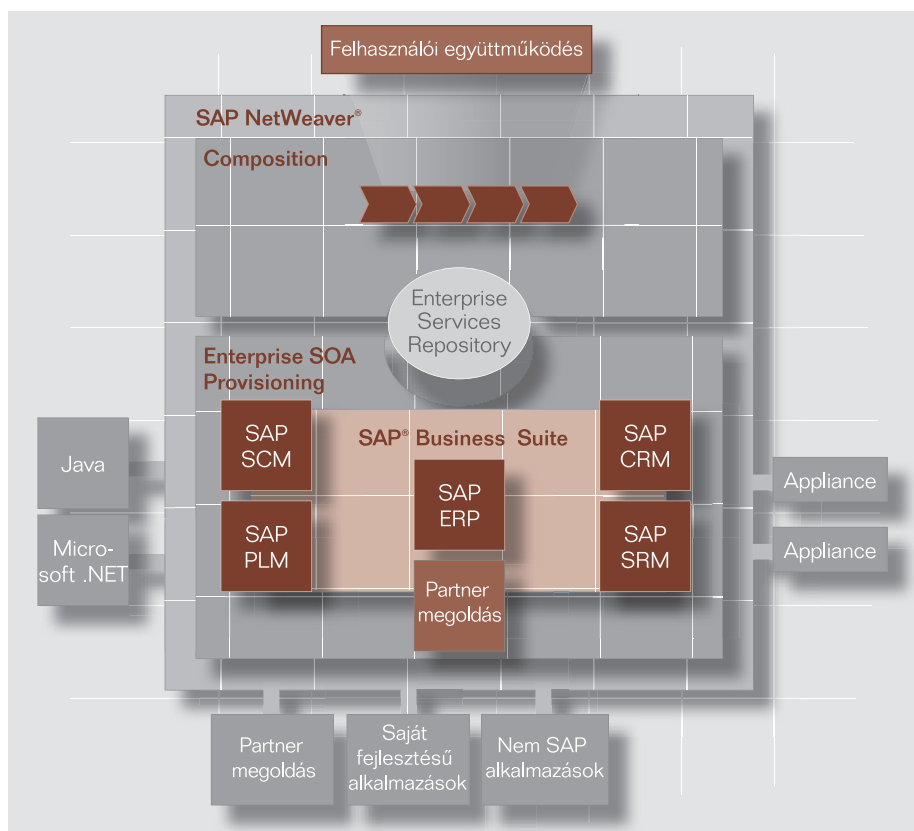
Felhasználói együttműködés

SAP NetWeaver®

Composition

Enterprise Services Repository

Enterprise SOA Provisioning

SAP® Business Suite

SAP SCM

SAP CRM

SAP ERP

SAP PLM

SAP SRM

Partner megoldás

Java

Microsoft .NET

Appliance

Appliance

Partner megoldás

Saját fejlesztésű alkalmazások

Nem SAP alkalmazások